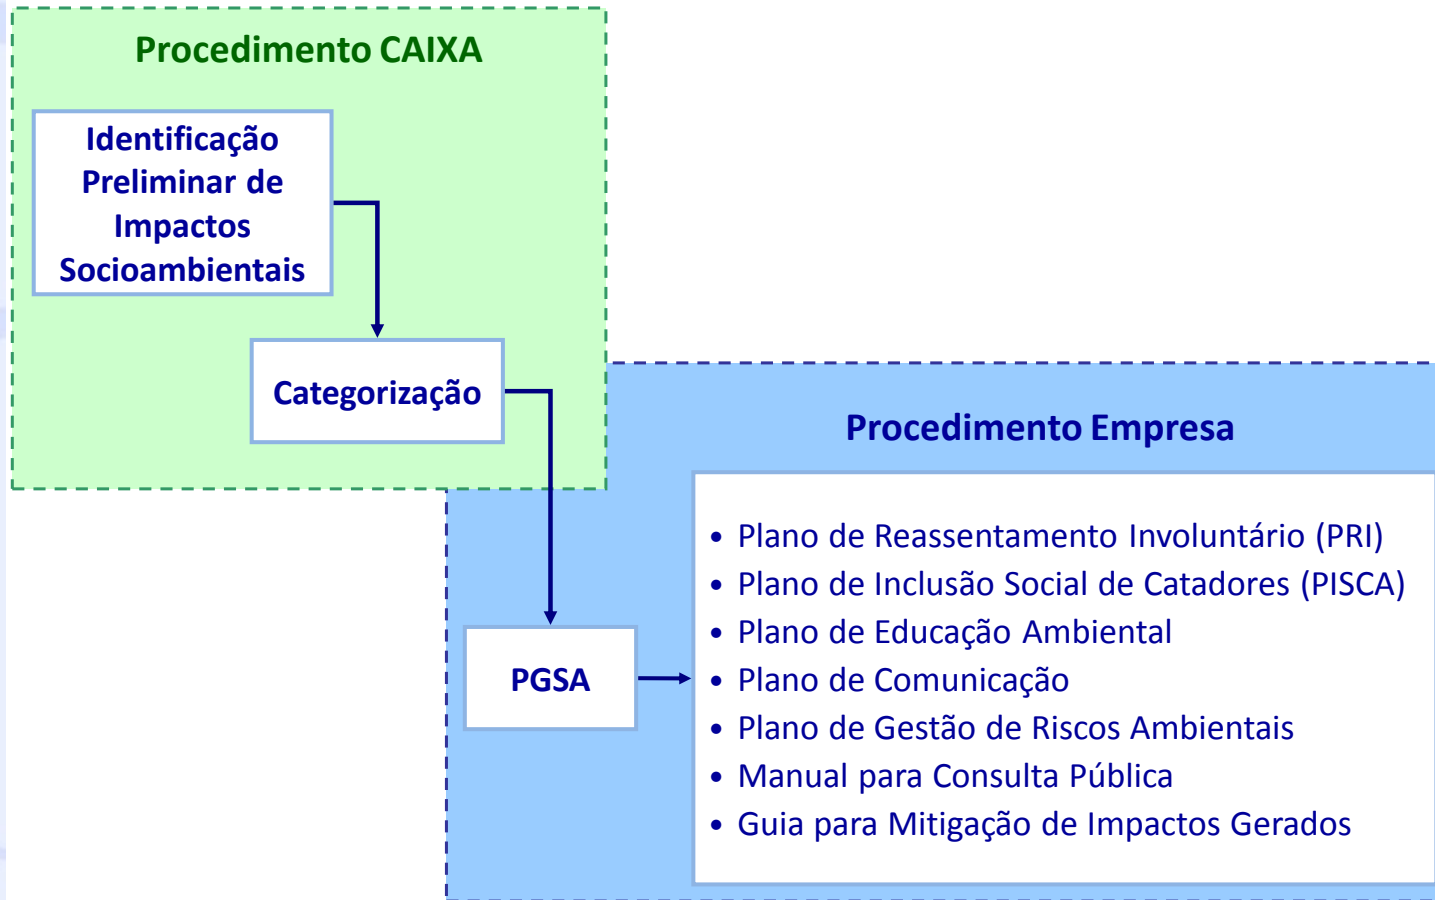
Procedimento CAIXA

Identificação Preliminar de Impactos Socioambientais

Categorização

Procedimento Empresa

PGSA

• Plano de Reassentamento Involuntário (PRI)
• Plano de Inclusão Social de Catadores (PISCA)
• Plano de Educação Ambiental
• Plano de Comunicação
• Plano de Gestão de Riscos Ambientais
• Manual para Consulta Pública
• Guia para Mitigação de Impactos Gerados